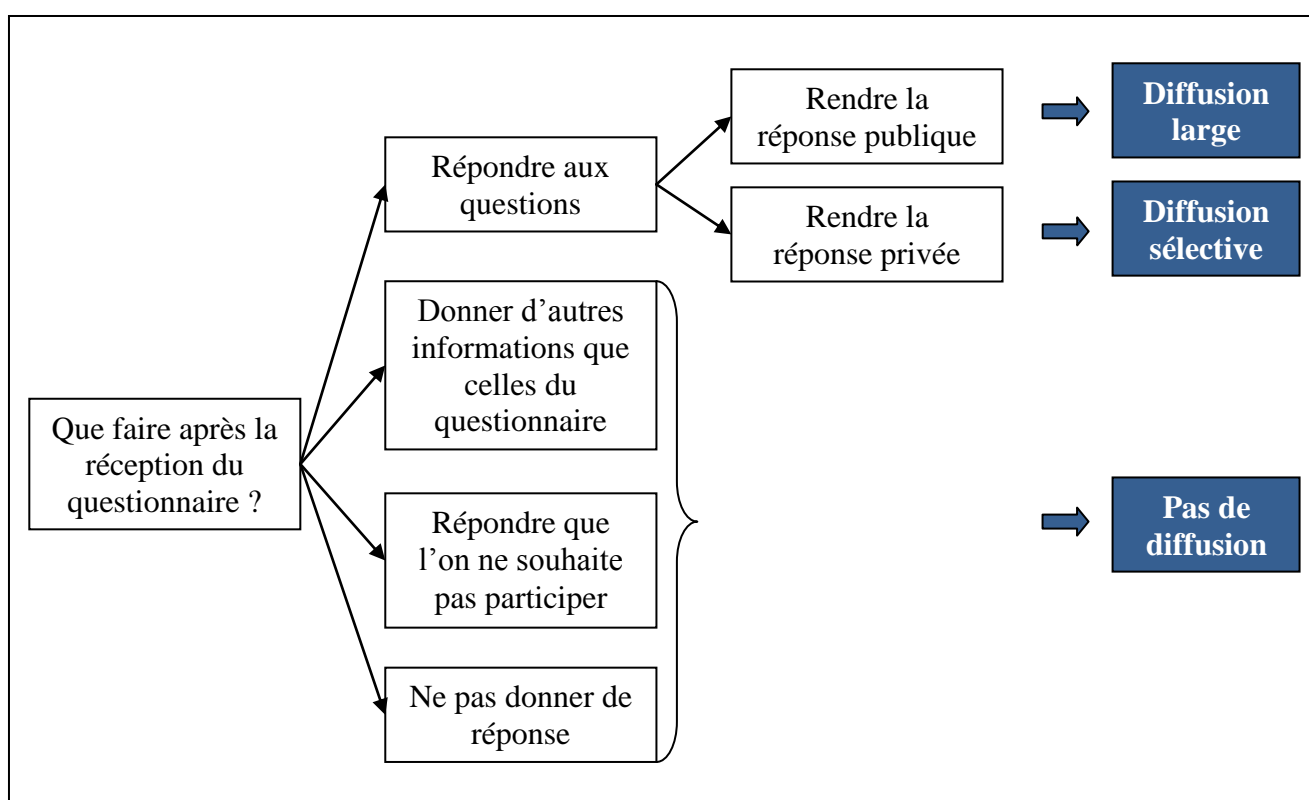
Que faire après la réception du questionnaire ?

Répondre aux questions

Rendre la réponse publique

Diffusion large

Rendre la réponse privée

Diffusion sélective

Donner d'autres informations que celles du questionnaire

Répondre que l'on ne souhaite pas participer

Ne pas donner de réponse

Pas de diffusion